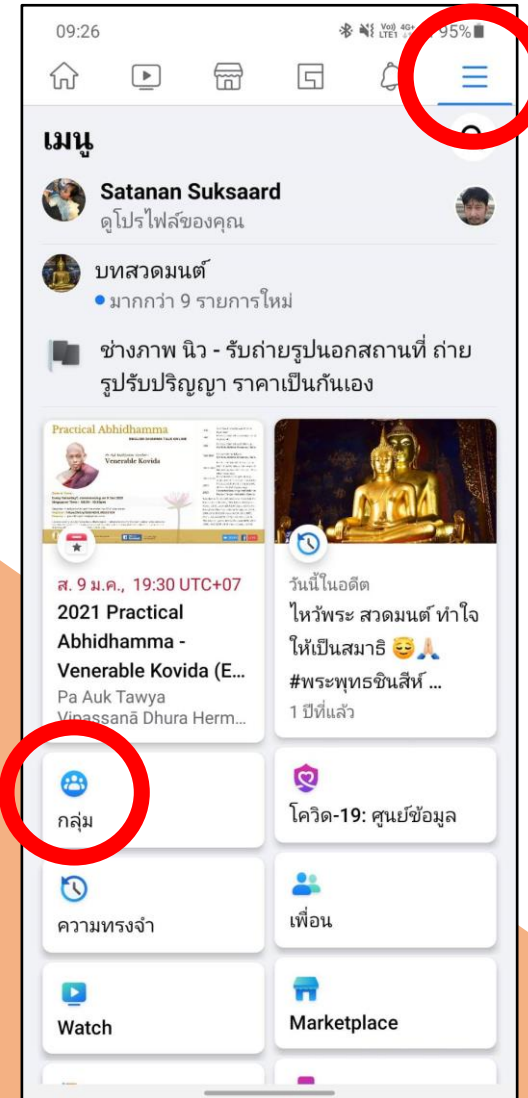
09:26

95%

เมนู

Satanan Suksaard
ดูโปรไฟล์ของคุณ

บทสวดมนต์
• มากกว่า 9 รายการใหม่

ช่างภาพ นิว - รับถ่ายรูปนอกสถานที่ ถ่ายรูปรับปริญญา ราคาเป็นกันเอง

Practical Abhidhamma
Venerable Kovida

ส. 9 ม.ค., 19:30 UTC+07
2021 Practical Abhidhamma - Venerable Kovida (E...
Pa Auk Tawya Vipassanā Dhura Herm...

วันนี้ในอดีต
ไหว้พระ สวดมนต์ ทำใจให้เป็นสมาธิ 😇🙏
#พระพุทธชินสีห์ ...
1 ปีที่แล้ว

กลุ่ม

โควิด-19: ศูนย์ข้อมูล

ความทรงจำ

เพื่อน

Watch

Marketplace